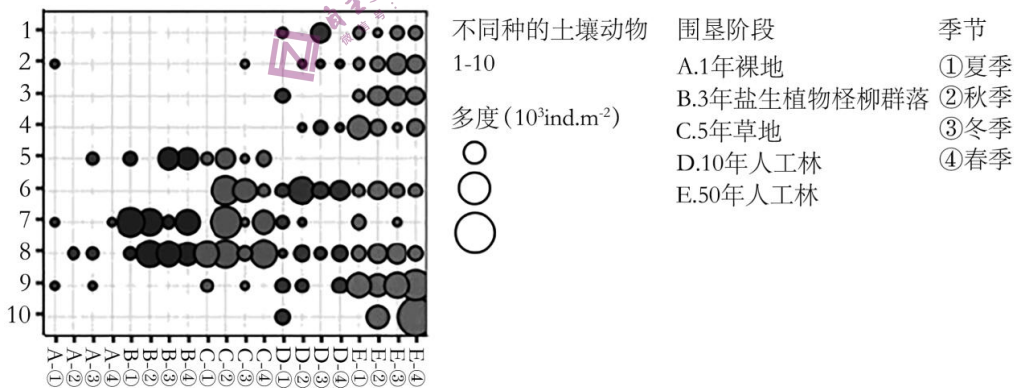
1
2
3
4
5
6
7
8
9
10

A-① A-② A-③ A-④ B-① B-② B-③ B-④ C-① C-② C-③ C-④ D-① D-② D-③ D-④ E-① E-② E-③ E-④

不同种的土壤动物 1-10

多度（$10^3$ind.m$^{-2}$）

围垦阶段
A.1年裸地
B.3年盐生植物柽柳群落
C.5年草地
D.10年人工林
E.50年人工林

季节
①夏季
②秋季
③冬季
④春季